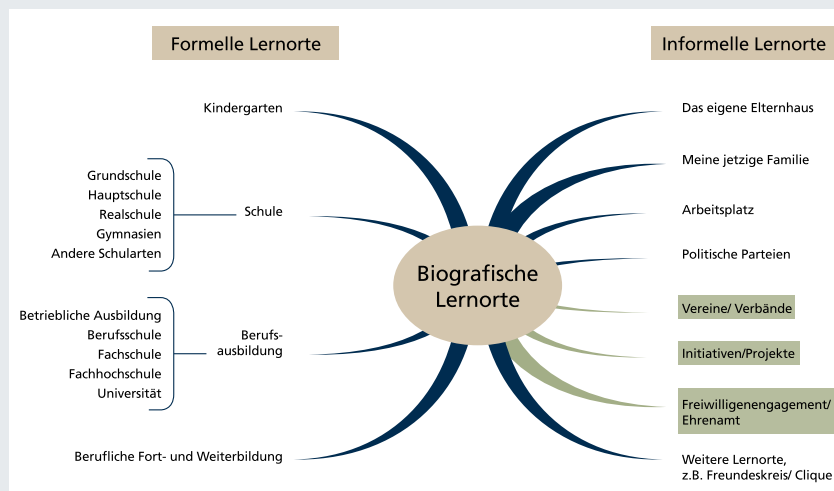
Formelle Lernorte

Informelle Lernorte

Kindergarten

Grundschule
Hauptschule
Realschule
Gymnasien
Andere Schularten

Schule

Betriebliche Ausbildung
Berufsschule
Fachschule
Fachhochschule
Universität

Berufsausbildung

Berufliche Fort- und Weiterbildung

Biografische Lernorte

Das eigene Elternhaus

Meine jetzige Familie

Arbeitsplatz

Politische Parteien

Vereine/ Verbände

Initiativen/Projekte

Freiwilligenengagement/ Ehrenamt

Weitere Lernorte, z.B. Freundeskreis/ Clique